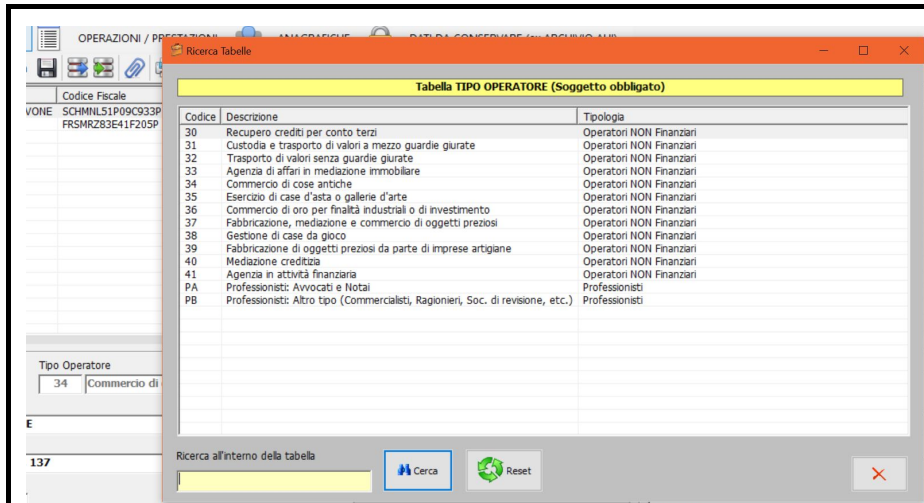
OPERAZIONI / PR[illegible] ANAGRAFICHE DATI DA CONSERVARE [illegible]

Codice Fiscale
VONE SCHMNL51P09C933P
FRSMRZ83E41F205P

Tipo Operatore
34 Commercio di

E

137

Ricerca Tabelle

Tabella TIPO OPERATORE (Soggetto obbligato)

| Codice | Descrizione | Tipologia |
|---|---|---|
| 30 | Recupero crediti per conto terzi | Operatori NON Finanziari |
| 31 | Custodia e trasporto di valori a mezzo guardie giurate | Operatori NON Finanziari |
| 32 | Trasporto di valori senza guardie giurate | Operatori NON Finanziari |
| 33 | Agenzia di affari in mediazione immobiliare | Operatori NON Finanziari |
| 34 | Commercio di cose antiche | Operatori NON Finanziari |
| 35 | Esercizio di case d'asta o gallerie d'arte | Operatori NON Finanziari |
| 36 | Commercio di oro per finalità industriali o di investimento | Operatori NON Finanziari |
| 37 | Fabbricazione, mediazione e commercio di oggetti preziosi | Operatori NON Finanziari |
| 38 | Gestione di case da gioco | Operatori NON Finanziari |
| 39 | Fabbricazione di oggetti preziosi da parte di imprese artigiane | Operatori NON Finanziari |
| 40 | Mediazione creditizia | Operatori NON Finanziari |
| 41 | Agenzia in attività finanziaria | Operatori NON Finanziari |
| PA | Professionisti: Avvocati e Notai | Professionisti |
| PB | Professionisti: Altro tipo (Commercialisti, Ragionieri, Soc. di revisione, etc.) | Professionisti |

Ricerca all'interno della tabella

Cerca

Reset